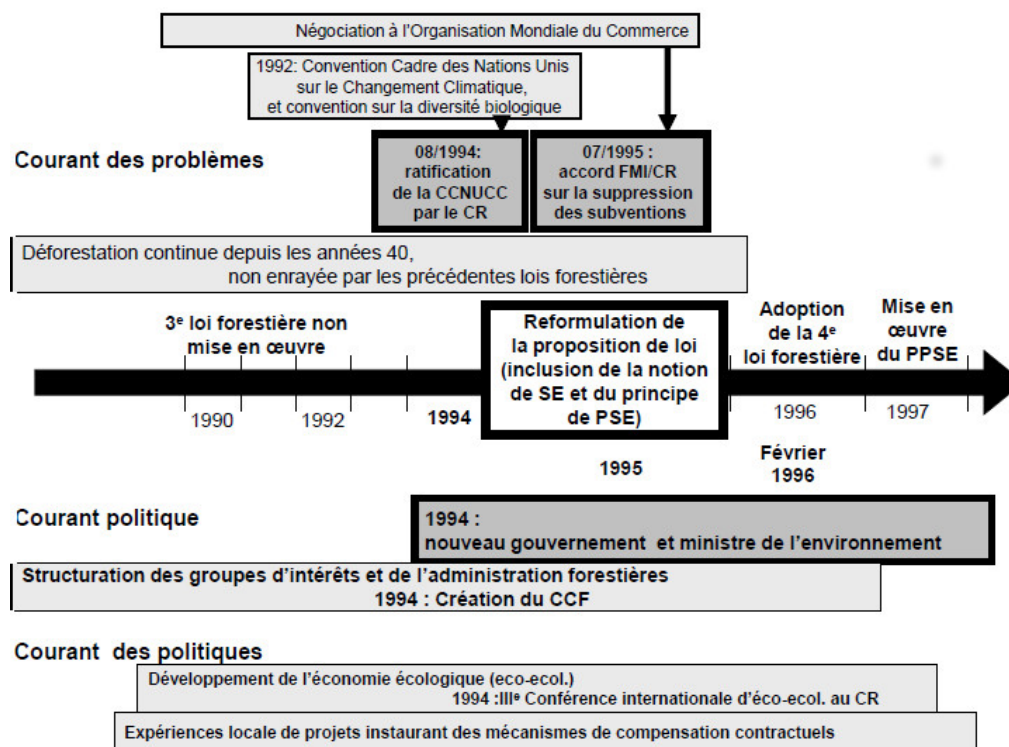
Négociation à l'Organisation Mondiale du Commerce

1992: Convention Cadre des Nations Unis sur le Changement Climatique, et convention sur la diversité biologique

Courant des problèmes

08/1994: ratification de la CCNUCC par le CR

07/1995 : accord FMI/CR sur la suppression des subventions

Déforestation continue depuis les années 40, non enrayée par les précédentes lois forestières

3e loi forestière non mise en œuvre

Reformulation de la proposition de loi (inclusion de la notion de SE et du principe de PSE)

Adoption de la 4e loi forestière

Mise en œuvre du PPSE

1990

1992

1994

1995

1996

1997

Février 1996

Courant politique

1994 : nouveau gouvernement et ministre de l'environnement

Structuration des groupes d'intérêts et de l'administration forestières
1994 : Création du CCF

Courant des politiques

Développement de l'économie écologique (eco-ecol.)
1994 :IIIe Conférence internationale d'éco-ecol. au CR

Expériences locale de projets instaurant des mécanismes de compensation contractuels